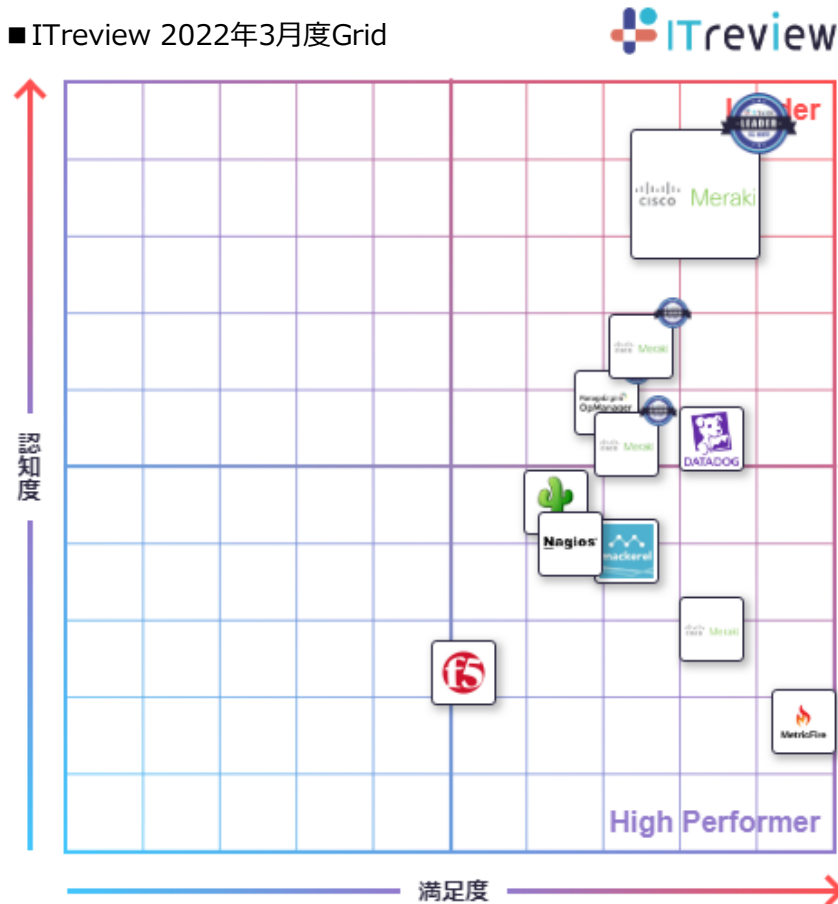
■ITreview 2022年3月度Grid

ITreview

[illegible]der

LEADER

CISCO Meraki

cisco Meraki

ManageEngine OpManager

cisco Meraki

DATADOG

Nagios

mackerel

cisco Meraki

f5

MetricFire

High Performer

認知度

満足度